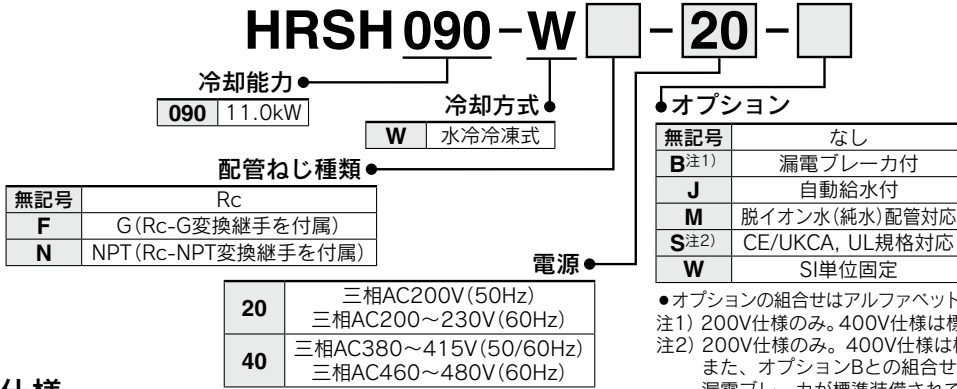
HRSH 090 - W [ ] - 20 - [ ]

冷却能力

| 090 | 11.0kW |
|---|---|

冷却方式

| W | 水冷冷凍式 |
|---|---|

配管ねじ種類

| 無記号 | Rc |
|---|---|
| F | G(Rc-G変換継手を付属) |
| N | NPT(Rc-NPT変換継手を付属) |

電源

| 20 | 三相AC200V(50Hz) 三相AC200～230V(60Hz) |
|---|---|
| 40 | 三相AC380～415V(50/60Hz) 三相AC460～480V(60Hz) |

オプション

| 無記号 | なし |
|---|---|
| B注1) | 漏電ブレーカ付 |
| J | 自動給水付 |
| M | 脱イオン水(純水)配管対応 |
| S注2) | CE/UKCA, UL規格対応 |
| W | SI単位固定 |

●オプションの組合せはアルファベット
注1) 200V仕様のみ。400V仕様は標
注2) 200V仕様のみ。400V仕様は標
また、オプションBとの組合せ
漏電ブレ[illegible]

仕様